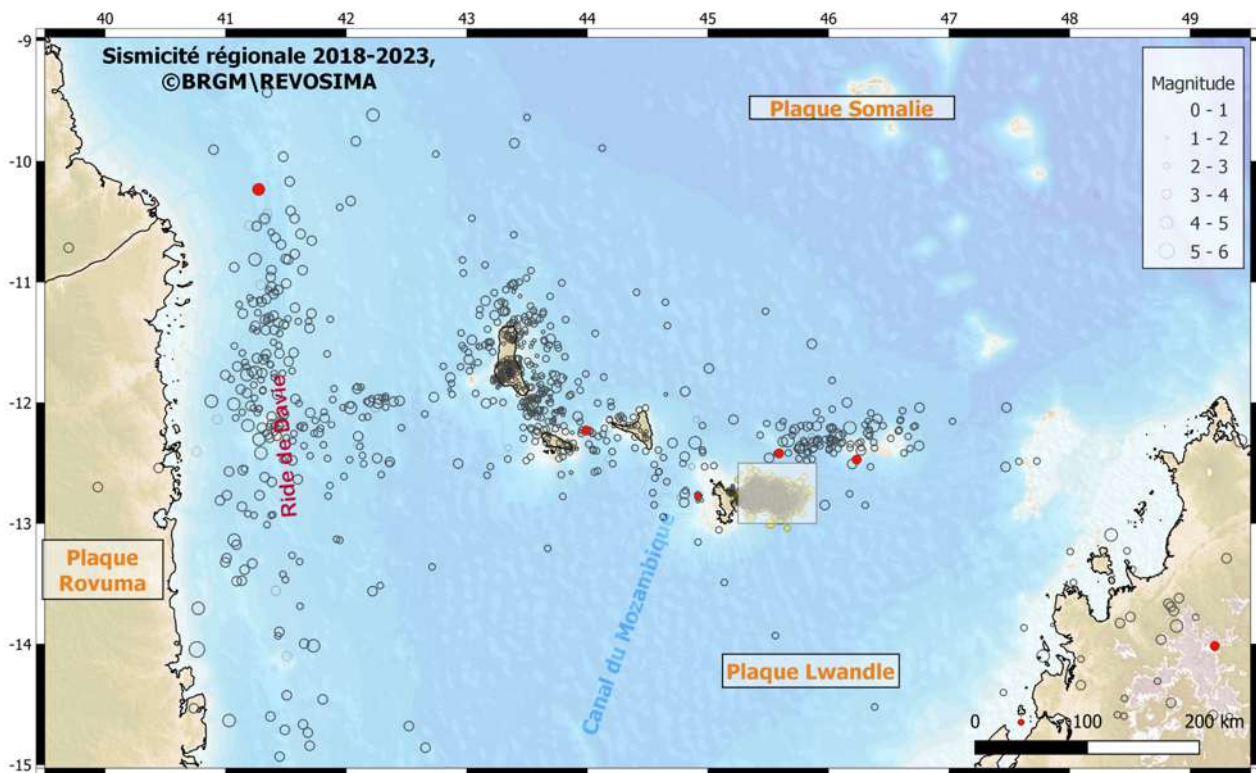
40 41 42 43 44 45 46 47 48 49

Sismicité régionale 2018-2023, ©BRGM\REVOSIMA

Plaque Somalie

Magnitude
0 - 1
1 - 2
2 - 3
3 - 4
4 - 5
5 - 6

-9
-10
-11
-12
-13
-14
-15

Ride de Davie

Plaque Rovuma

Canal du Mozambique

Plaque Lwandle

0 100 200 km